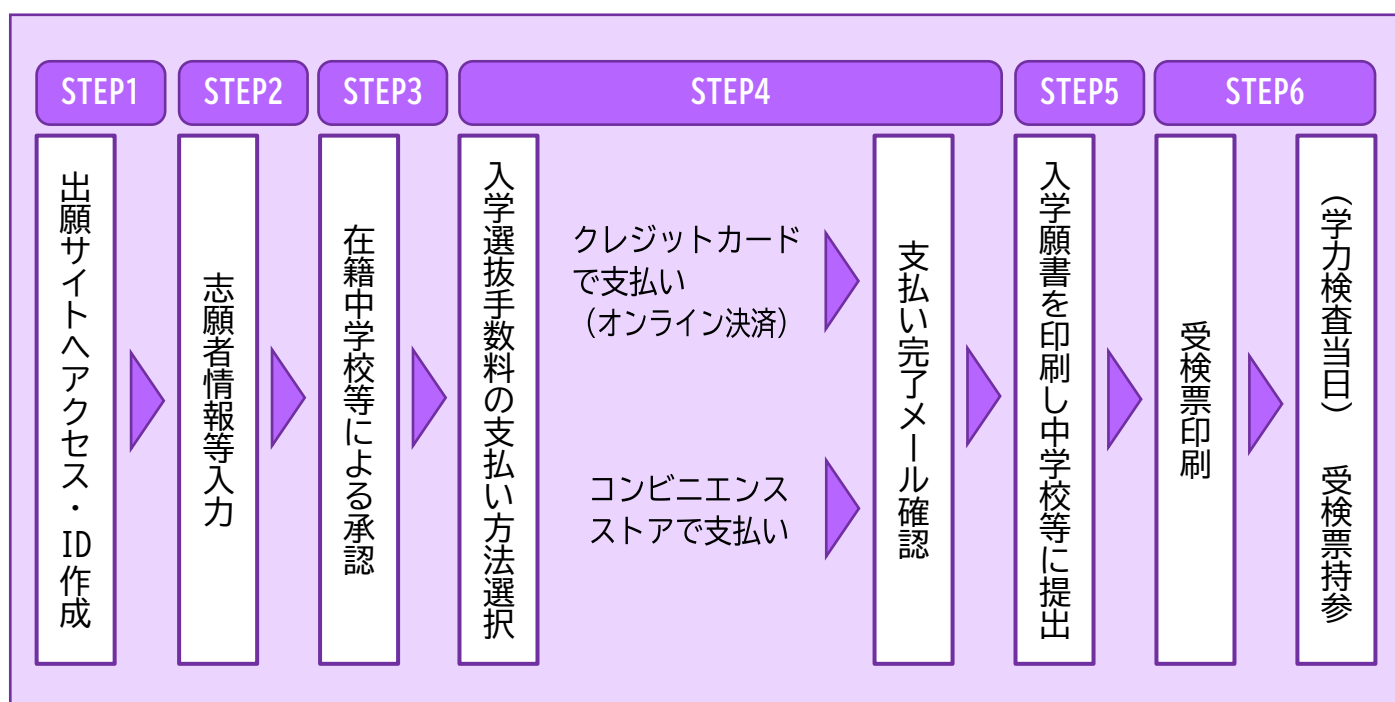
STEP1

出願サイトへアクセス・ID作成

STEP2

志願者情報等入力

STEP3

在籍中学校等による承認

STEP4

入学選抜手数料の支払い方法選択

クレジットカードで支払い（オンライン決済）

コンビニエンスストアで支払い

支払い完了メール確認

STEP5

入学願書を印刷し中学校等に提出

STEP6

受検票印刷

（学力検査当日）　受検票持参